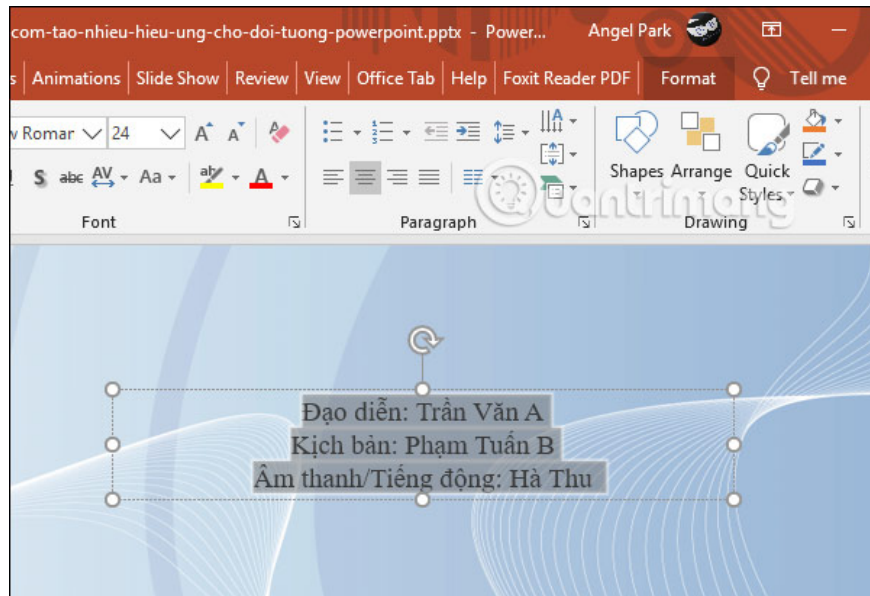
com-tao-nhieu-hieu-ung-cho-doi-tuong-powerpoint.pptx - Power... Angel Park

s Animations Slide Show Review View Office Tab Help Foxit Reader PDF Format Tell me

w Romar 24 A A

S abc AV Aa A

Font

Paragraph

Shapes Arrange Quick Styles

Drawing

Quantrimang

Đạo diễn: Trần Văn A
Kịch bản: Phạm Tuấn B
Âm thanh/Tiếng động: Hà Thu